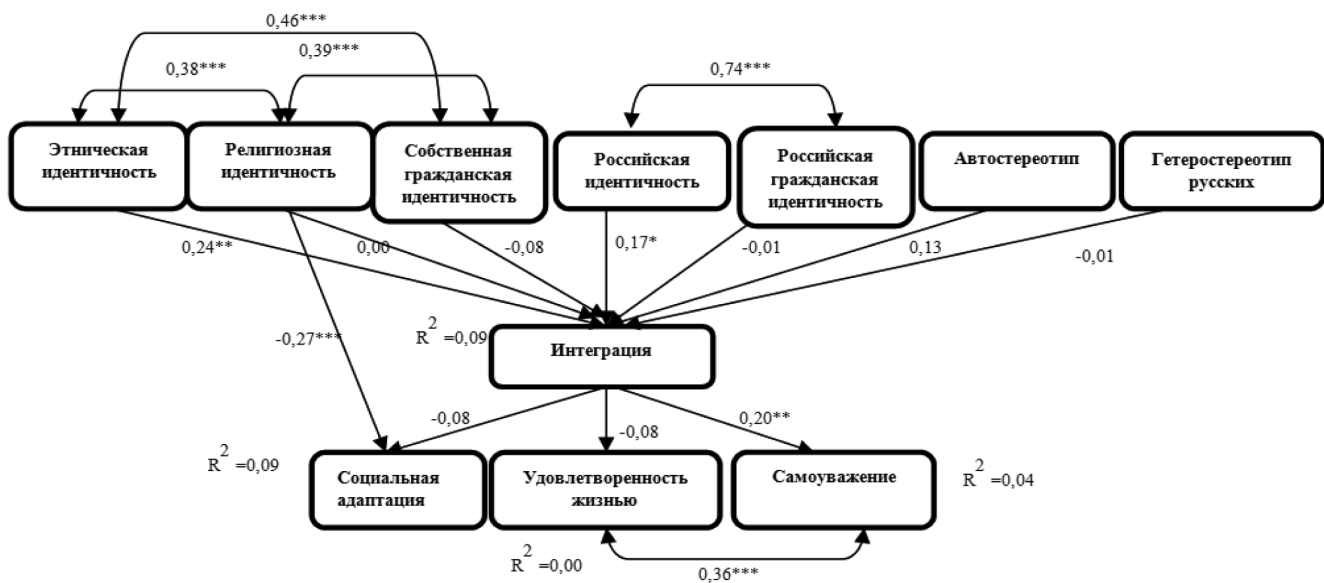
0,46***

0,39***

0,38***

0,74***

Этническая идентичность

Религиозная идентичность

Собственная гражданская идентичность

Российская идентичность

Российская гражданская идентичность

Автостереотип

Гетеростереотип русских

0,24**

0,00

-0,08

0,17*

-0,01

0,13

-0,01

-0,27***

$R^2 = 0,09$

Интеграция

-0,08

-0,08

0,20**

$R^2 = 0,09$

Социальная адаптация

Удовлетворенность жизнью

Самоуважение

$R^2 = 0,04$

$R^2 = 0,00$

0,36***